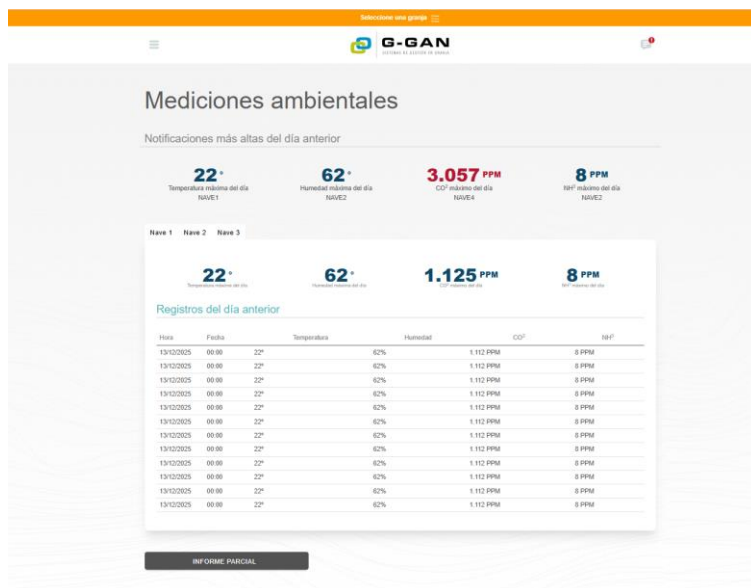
Seleccione una granja

G-GAN
SISTEMA DE GESTIÓN DE GRANJA

Mediciones ambientales

Notificaciones más altas del día anterior

22 °
Temperatura máxima del día
NAVE1

62 °
Humedad máxima del día
NAVE2

3.057 PPM
CO² máximo del día
NAVE4

8 PPM
NH² máximo del día
NAVE2

Nave 1 Nave 2 Nave 3

22 °
Temperatura máxima del día

62 °
Humedad máxima del día

1.125 PPM
CO² máximo del día

8 PPM
NH² máximo del día

Registros del día anterior

| Hora | Fecha | | Temperatura | Humedad | CO² | NH² |
|---|---|---|---|---|---|---|
| 13/12/2025 | 00:00 | 22° | | 62% | 1.112 PPM | 8 PPM |
| 13/12/2025 | 00:00 | 22° | | 62% | 1.112 PPM | 8 PPM |
| 13/12/2025 | 00:00 | 22° | | 62% | 1.112 PPM | 8 PPM |
| 13/12/2025 | 00:00 | 22° | | 62% | 1.112 PPM | 8 PPM |
| 13/12/2025 | 00:00 | 22° | | 62% | 1.112 PPM | 8 PPM |
| 13/12/2025 | 00:00 | 22° | | 62% | 1.112 PPM | 8 PPM |
| 13/12/2025 | 00:00 | 22° | | 62% | 1.112 PPM | 8 PPM |
| 13/12/2025 | 00:00 | 22° | | 62% | 1.112 PPM | 8 PPM |
| 13/12/2025 | 00:00 | 22° | | 62% | 1.112 PPM | 8 PPM |
| 13/12/2025 | 00:00 | 22° | | 62% | 1.112 PPM | 8 PPM |
| 13/12/2025 | 00:00 | 22° | | 62% | 1.112 PPM | 8 PPM |
| 13/12/2025 | 00:00 | 22° | | 62% | 1.112 PPM | 8 PPM |

INFORME PARCIAL